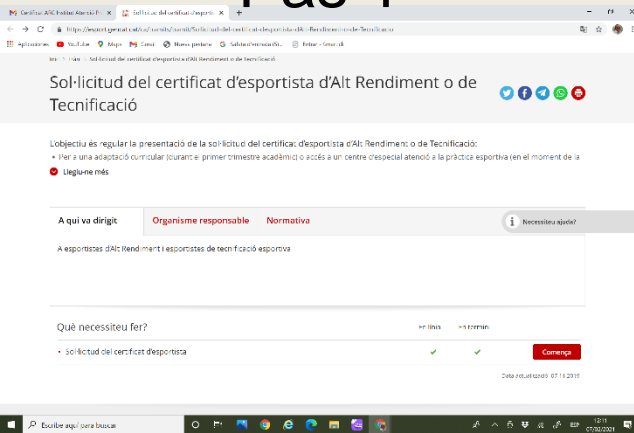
Pas 1

Certificat AAE Esportistes d'Alt Rendiment | Sol·licitud del certificat d'esportista

https://esport.gencat.cat/ca/tramits/tramit/Sol-licitud-del-certificat-desportista-dAlt-Rendiment-o-de-Tecnificacio

Aplicacions YouTube Maps Gmail Nueva pestaña Salida d'emissió... Entrar - Smart-id

Inici > Inici > Sol·licitud del certificat d'esportista d'Alt Rendiment o de Tecnificació

Sol·licitud del certificat d'esportista d'Alt Rendiment o de Tecnificació

L'objectiu és regular la presentació de la sol·licitud del certificat d'esportista d'Alt Rendiment o de Tecnificació:

• Per a una adaptació curricular (durant el primer trimestre acadèmic) o accés a un centre d'especial atenció a la pràctica esportiva (en el moment de la

Llegiu-ne més

A qui va dirigit | Organisme responsable | Normativa

Necessiteu ajuda?

A esportistes d'Alt Rendiment i esportistes de tecnificació esportiva

Què necessiteu fer?

En línia | Presencial

• Sol·licitud del certificat d'esportista

Comença

Data actualització: 07.11.2018

Escribe aquí para buscar

12:11
07/02/2021